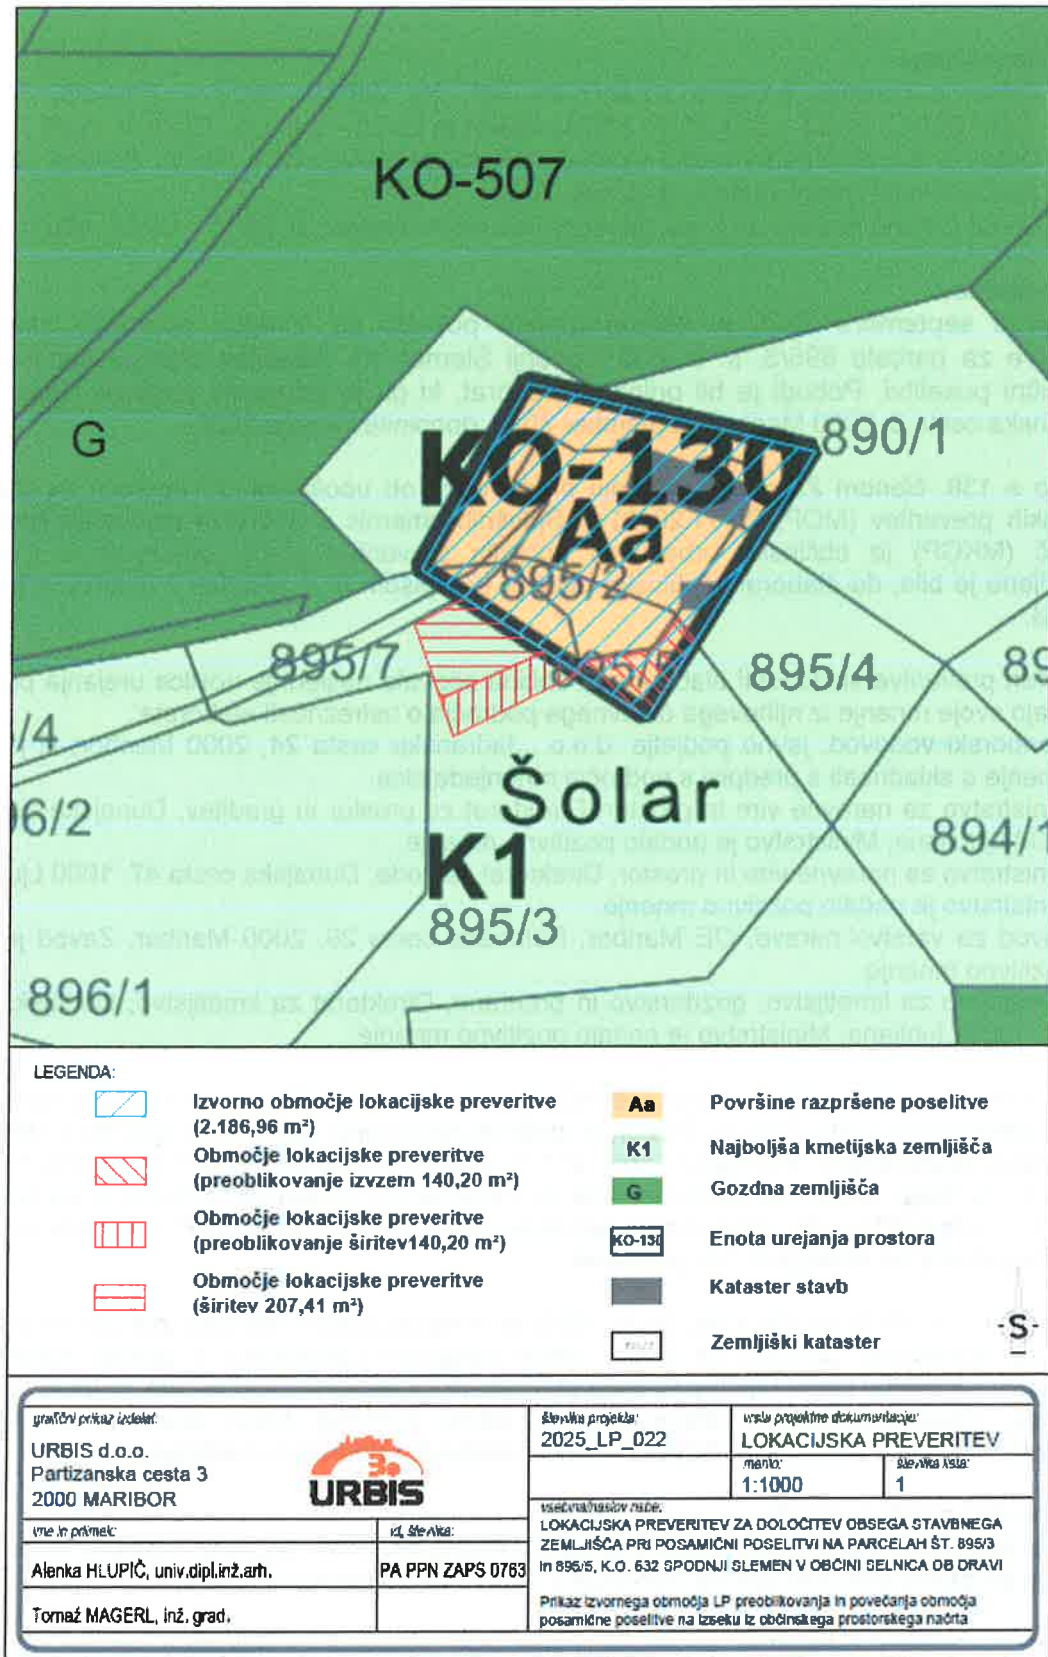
KO-507

G

KO-130
Aa
890/1
895/2
895/7
895/5
895/4
89
/4
6/2
Šolar
K1
894/1
895/3
896/1

LEGENDA:

Izvorno območje lokacijske preveritve (2.186,96 m²)

Območje lokacijske preveritve (preoblikovanje izvzem 140,20 m²)

Območje lokacijske preveritve (preoblikovanje širitev140,20 m²)

Območje lokacijske preveritve (širitev 207,41 m²)

Aa Površine razpršene poselitve

K1 Najboljša kmetijska zemljišča

G Gozdna zemljišča

KO-130 Enota urejanja prostora

Kataster stavb

Zemljiški kataster

S

grafični prikaz izdelal:
URBIS d.o.o.
Partizanska cesta 3
2000 MARIBOR

URBIS

številka projekta:
2025_LP_022

vrsta projektne dokumentacije:
LOKACIJSKA PREVERITEV

merilo:
1:1000

številka lista:
1

vsebina/naslov risbe:
LOKACIJSKA PREVERITEV ZA DOLOČITEV OBSEGA STAVBNEGA ZEMLJIŠČA PRI POSAMIČNI POSELITVI NA PARCELAH ŠT. 895/3 in 895/5, K.O. 632 SPODNJI SLEMEN V OBČINI SELNICA OB DRAVI

Prikaz izvornega območja LP preoblikovanja in povečanja območja posamične poselitve na izseku iz občinskega prostorskega načrta

ime in priimek:
Alenka HLUPIČ, univ.dipl.inž.arh.
Tomaž MAGERL, inž. grad.

id. številka:
PA PPN ZAPS 0763